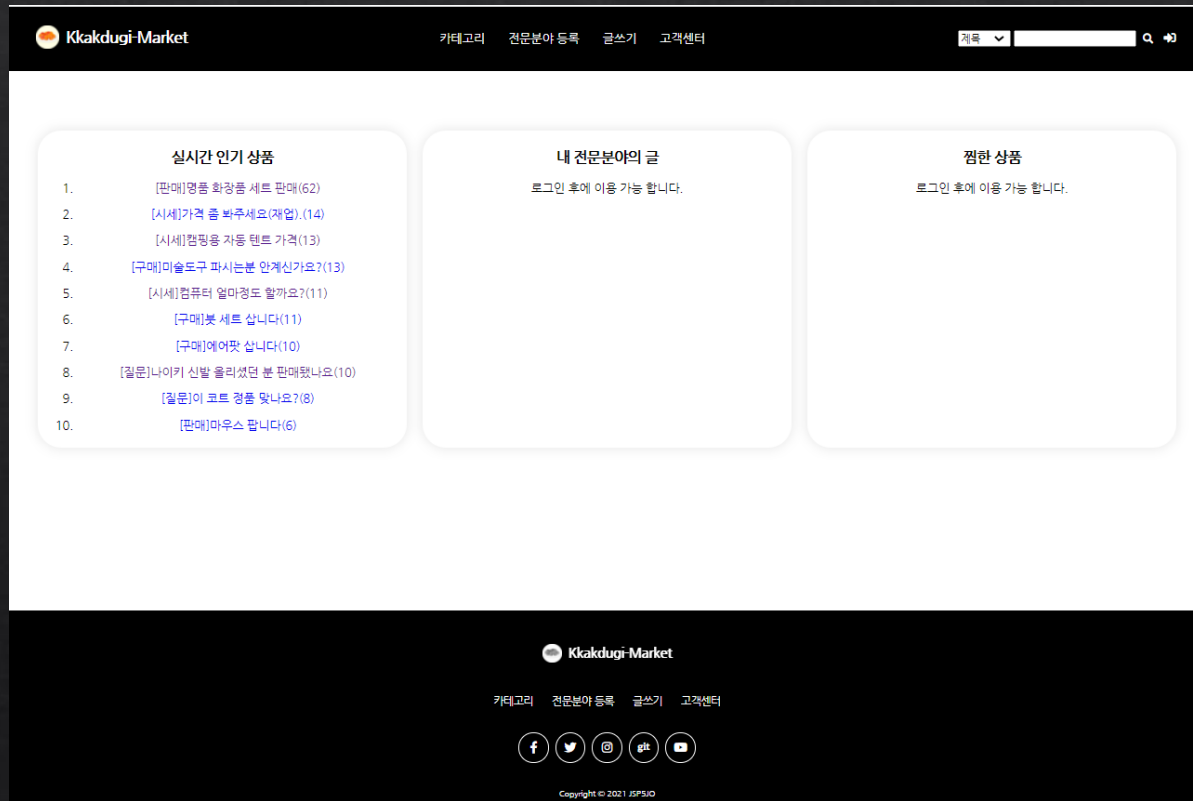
Kkakdugi-Market

카테고리 전문분야 등록 글쓰기 고객센터

제목

실시간 인기 상품

1. [판매]명품 화장품 세트 판매(62)
2. [시세]가격 좀 봐주세요(재업).(14)
3. [시세]캠핑용 자동 텐트 가격(13)
4. [구매]미술도구 파시는분 안계신가요?(13)
5. [시세]컴퓨터 얼마정도 할까요?(11)
6. [구매]붓 세트 삽니다(11)
7. [구매]에어팟 삽니다(10)
8. [질문]나이키 신발 올리셨던 분 판매됐나요(10)
9. [질문]이 코트 정품 맞나요?(8)
10. [판매]마우스 팝니다(6)

내 전문분야의 글

로그인 후에 이용 가능 합니다.

찜한 상품

로그인 후에 이용 가능 합니다.

Kkakdugi-Market

카테고리 전문분야 등록 글쓰기 고객센터

git

Copyright © 2021 JSPSJO